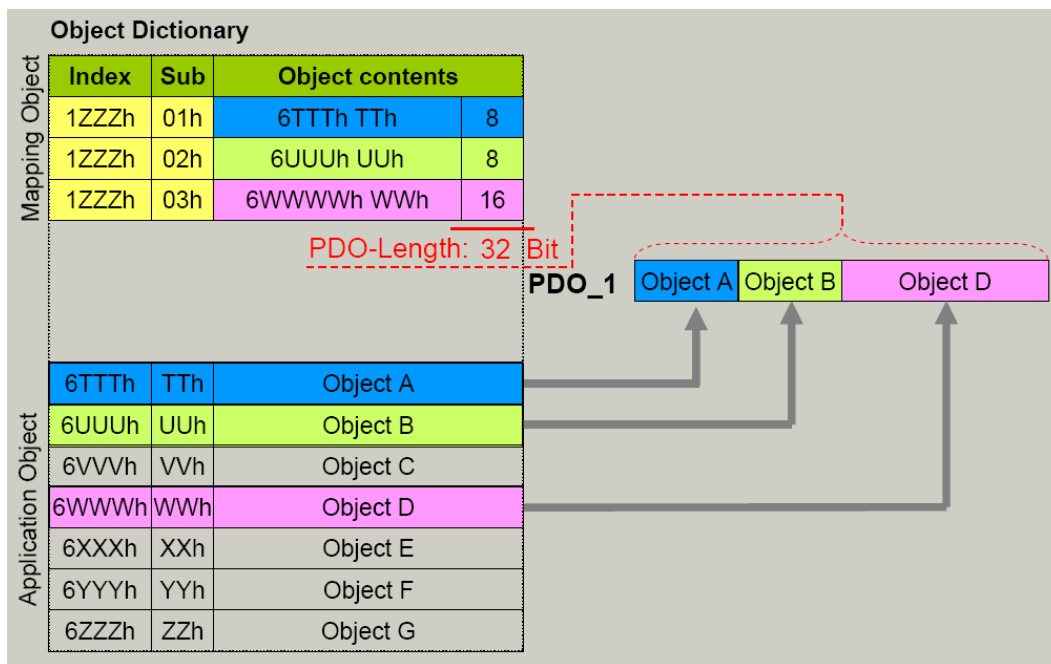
Object Dictionary

Mapping Object

| Index | Sub | Object contents | |
|---|---|---|---|
| 1ZZZh | 01h | 6TTTh TTh | 8 |
| 1ZZZh | 02h | 6UUUh UUh | 8 |
| 1ZZZh | 03h | 6WWWWh WWh | 16 |

PDO-Length: 32 Bit

PDO_1

| Object A | Object B | Object D |
|---|---|---|

Application Object

| | | |
|---|---|---|
| 6TTTh | TTh | Object A |
| 6UUUh | UUh | Object B |
| 6VVVh | VVh | Object C |
| 6WWWh | WWh | Object D |
| 6XXXh | XXh | Object E |
| 6YYYh | YYh | Object F |
| 6ZZZh | ZZh | Object G |